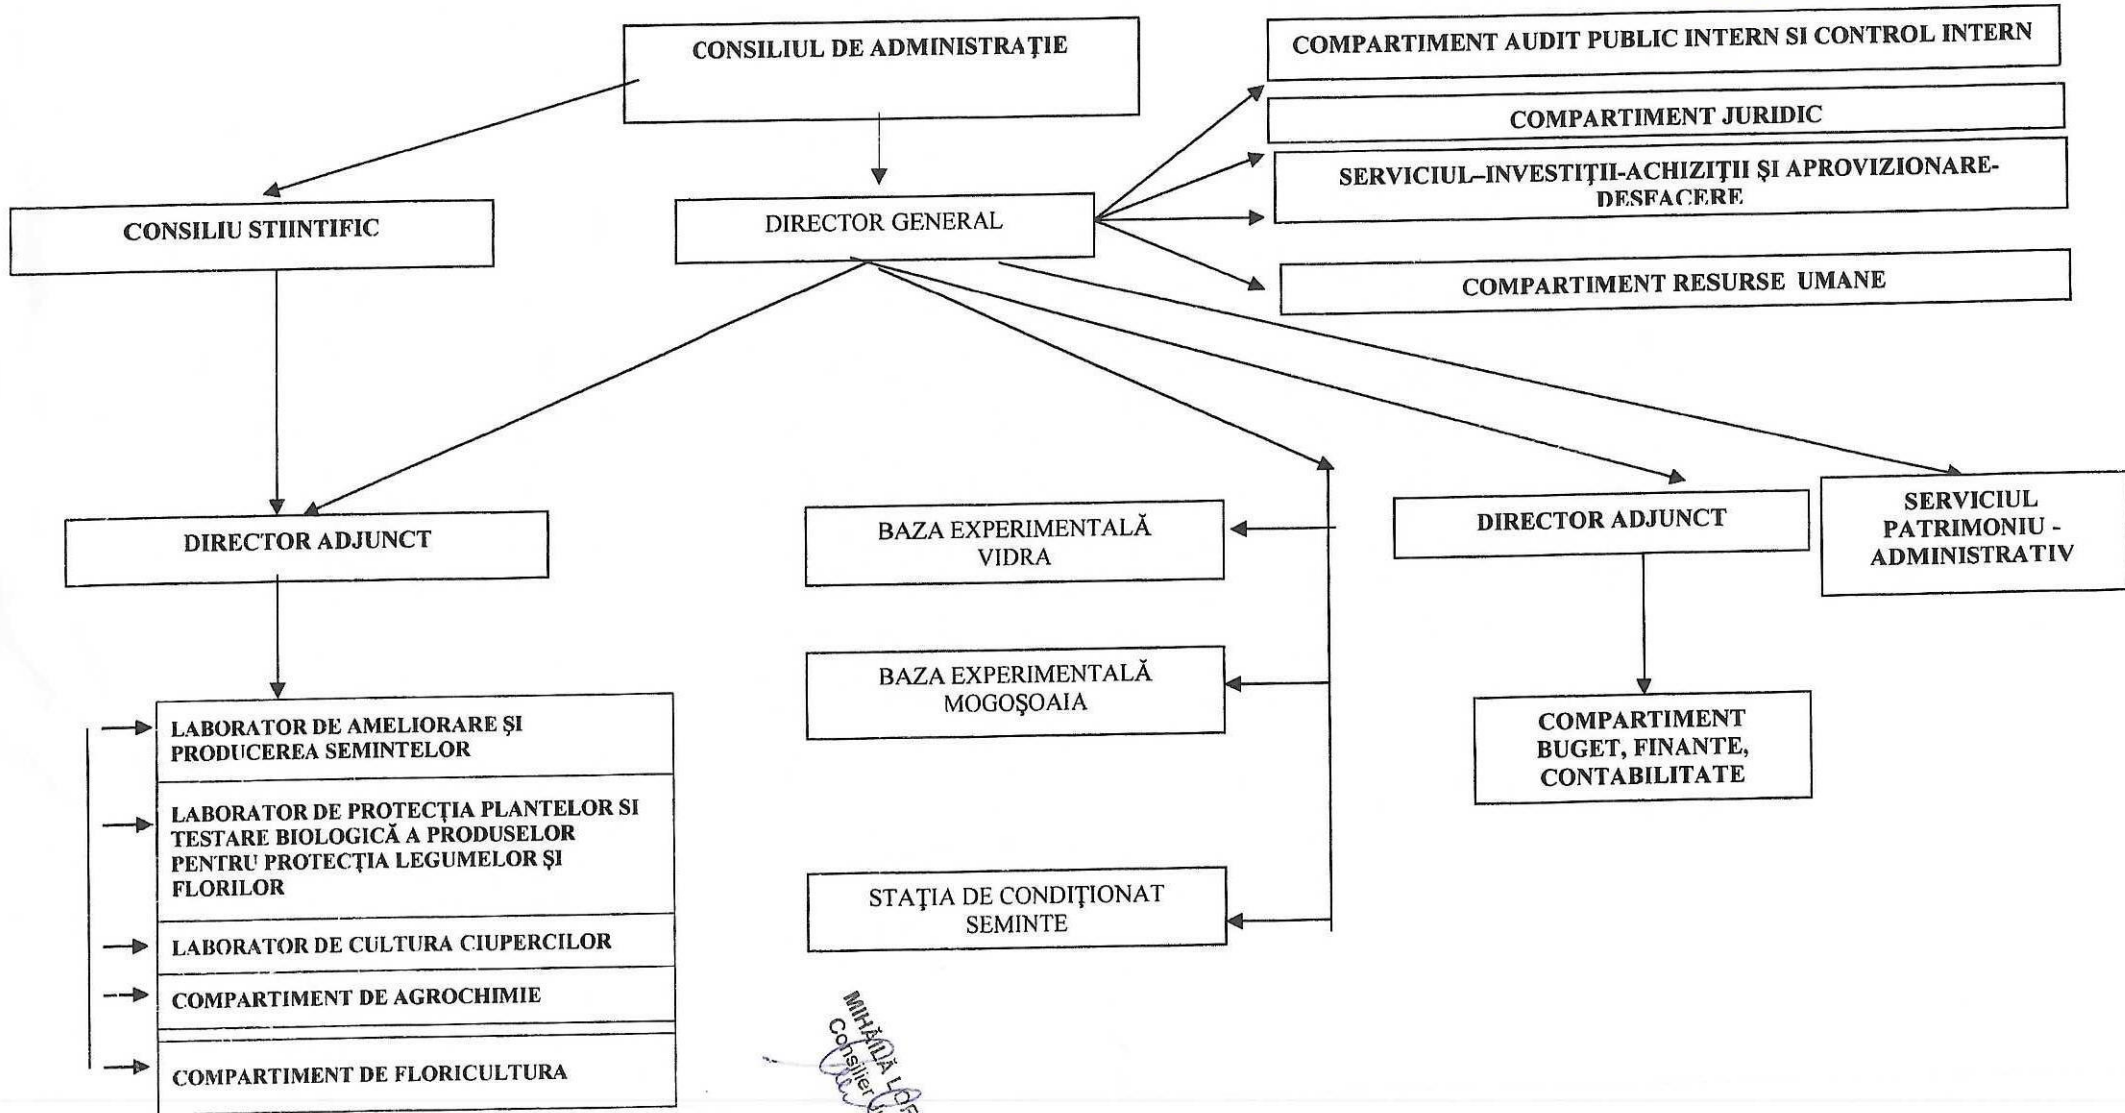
CONSILIUL DE ADMINISTRAȚIE

COMPARTIMENT AUDIT PUBLIC INTERN SI CONTROL INTERN

COMPARTIMENT JURIDIC

SERVICIUL–INVESTIȚII-ACHIZIȚII ȘI APROVIZIONARE-DESFACERE

CONSILIU STIINTIFIC

DIRECTOR GENERAL

COMPARTIMENT RESURSE UMANE

DIRECTOR ADJUNCT

BAZA EXPERIMENTALĂ VIDRA

DIRECTOR ADJUNCT

SERVICIUL PATRIMONIU - ADMINISTRATIV

BAZA EXPERIMENTALĂ MOGOȘOAIA

COMPARTIMENT BUGET, FINANTE, CONTABILITATE

LABORATOR DE AMELIORARE ȘI PRODUCEREA SEMINTELOR

LABORATOR DE PROTECȚIA PLANTELOR SI TESTARE BIOLOGICĂ A PRODUSELOR PENTRU PROTECȚIA LEGUMELOR ȘI FLORILOR

STAȚIA DE CONDIȚIONAT SEMINTE

LABORATOR DE CULTURA CIUPERCILOR

COMPARTIMENT DE AGROCHIMIE

COMPARTIMENT DE FLORICULTURA

MIHĂILĂ L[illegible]
Consilier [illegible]